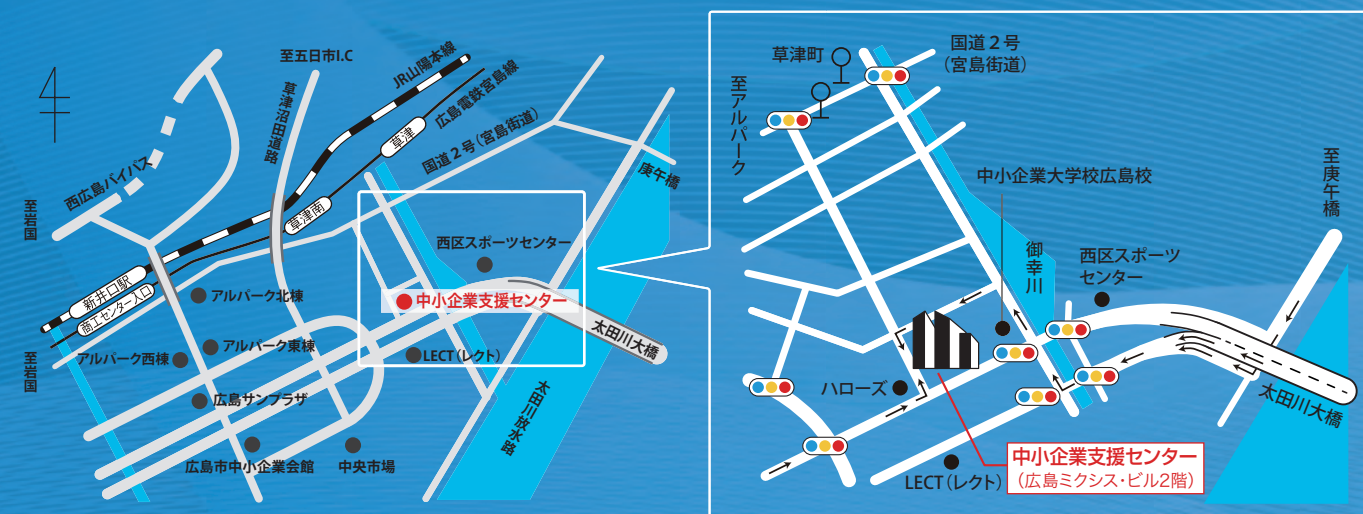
至五日市I.C
JR山陽本線
草津沼田道路
広島電鉄宮島線
草津
国道２号（宮島街道）
西広島バイパス
草津南
庚午橋
至岩国
新井口駅
商工センター入口
西区スポーツセンター
アルパーク北棟
中小企業支援センター
太田川大橋
アルパーク西棟
アルパーク東棟
LECT（レクト）
至岩国
広島サンプラザ
太田川放水路
広島市中小企業会館
中央市場

草津町
国道２号
（宮島街道）
至アルパーク
中小企業大学校広島校
至庚午橋
御幸川
西区スポーツセンター
ハローズ
太田川大橋
中小企業支援センター
（広島ミクシス・ビル2階）
LECT（レクト）